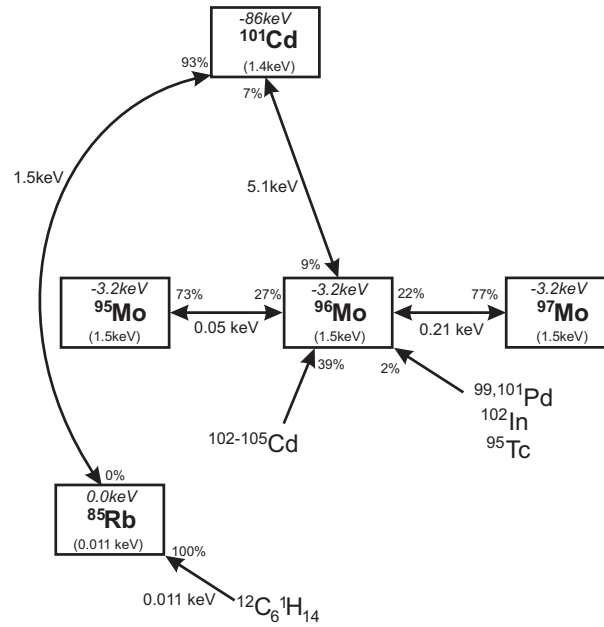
-86keV
$^{101}$Cd
(1.4keV)

93%
7%
1.5keV
5.1keV
9%

-3.2keV
$^{95}$Mo
(1.5keV)
73%
27%
0.05 keV

-3.2keV
$^{96}$Mo
(1.5keV)
22%
77%
0.21 keV

-3.2keV
$^{97}$Mo
(1.5keV)

39%
2%
$^{99,101}$Pd
$^{102}$In
$^{95}$Tc
$^{102\text{-}105}$Cd

0%
0.0keV
$^{85}$Rb
(0.011 keV)
100%
0.011 keV
$^{12}C_6{}^1H_{14}$